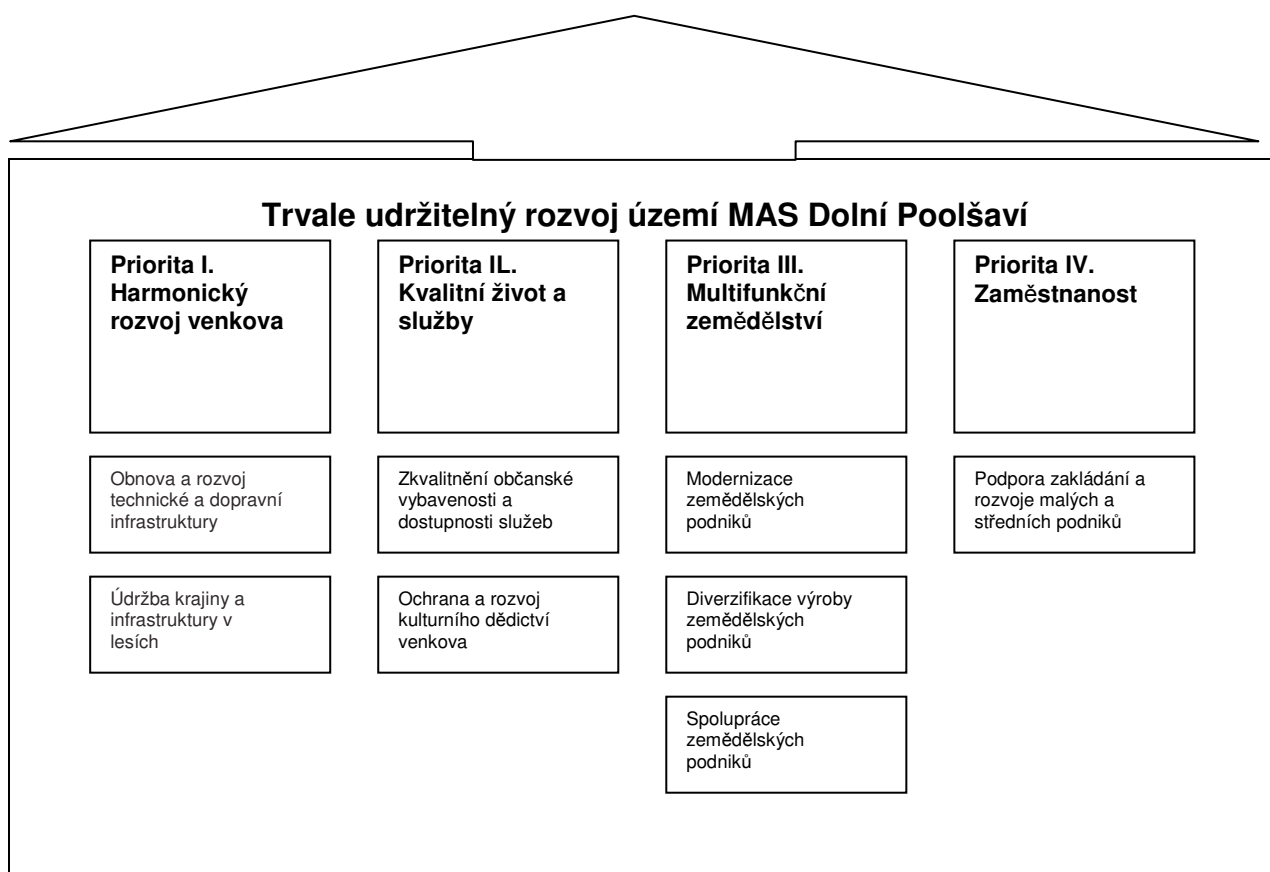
Trvale udržitelný rozvoj území MAS Dolní Poolšaví

Priorita I. Harmonický rozvoj venkova

Obnova a rozvoj technické a dopravní infrastruktury

Údržba krajiny a infrastruktury v lesích

Priorita IL. Kvalitní život a služby

Zkvalitnění občanské vybavenosti a dostupnosti služeb

Ochrana a rozvoj kulturního dědictví venkova

Priorita III. Multifunkční zemědělství

Modernizace zemědělských podniků

Diverzifikace výroby zemědělských podniků

Spolupráce zemědělských podniků

Priorita IV. Zaměstnanost

Podpora zakládání a rozvoje malých a středních podniků